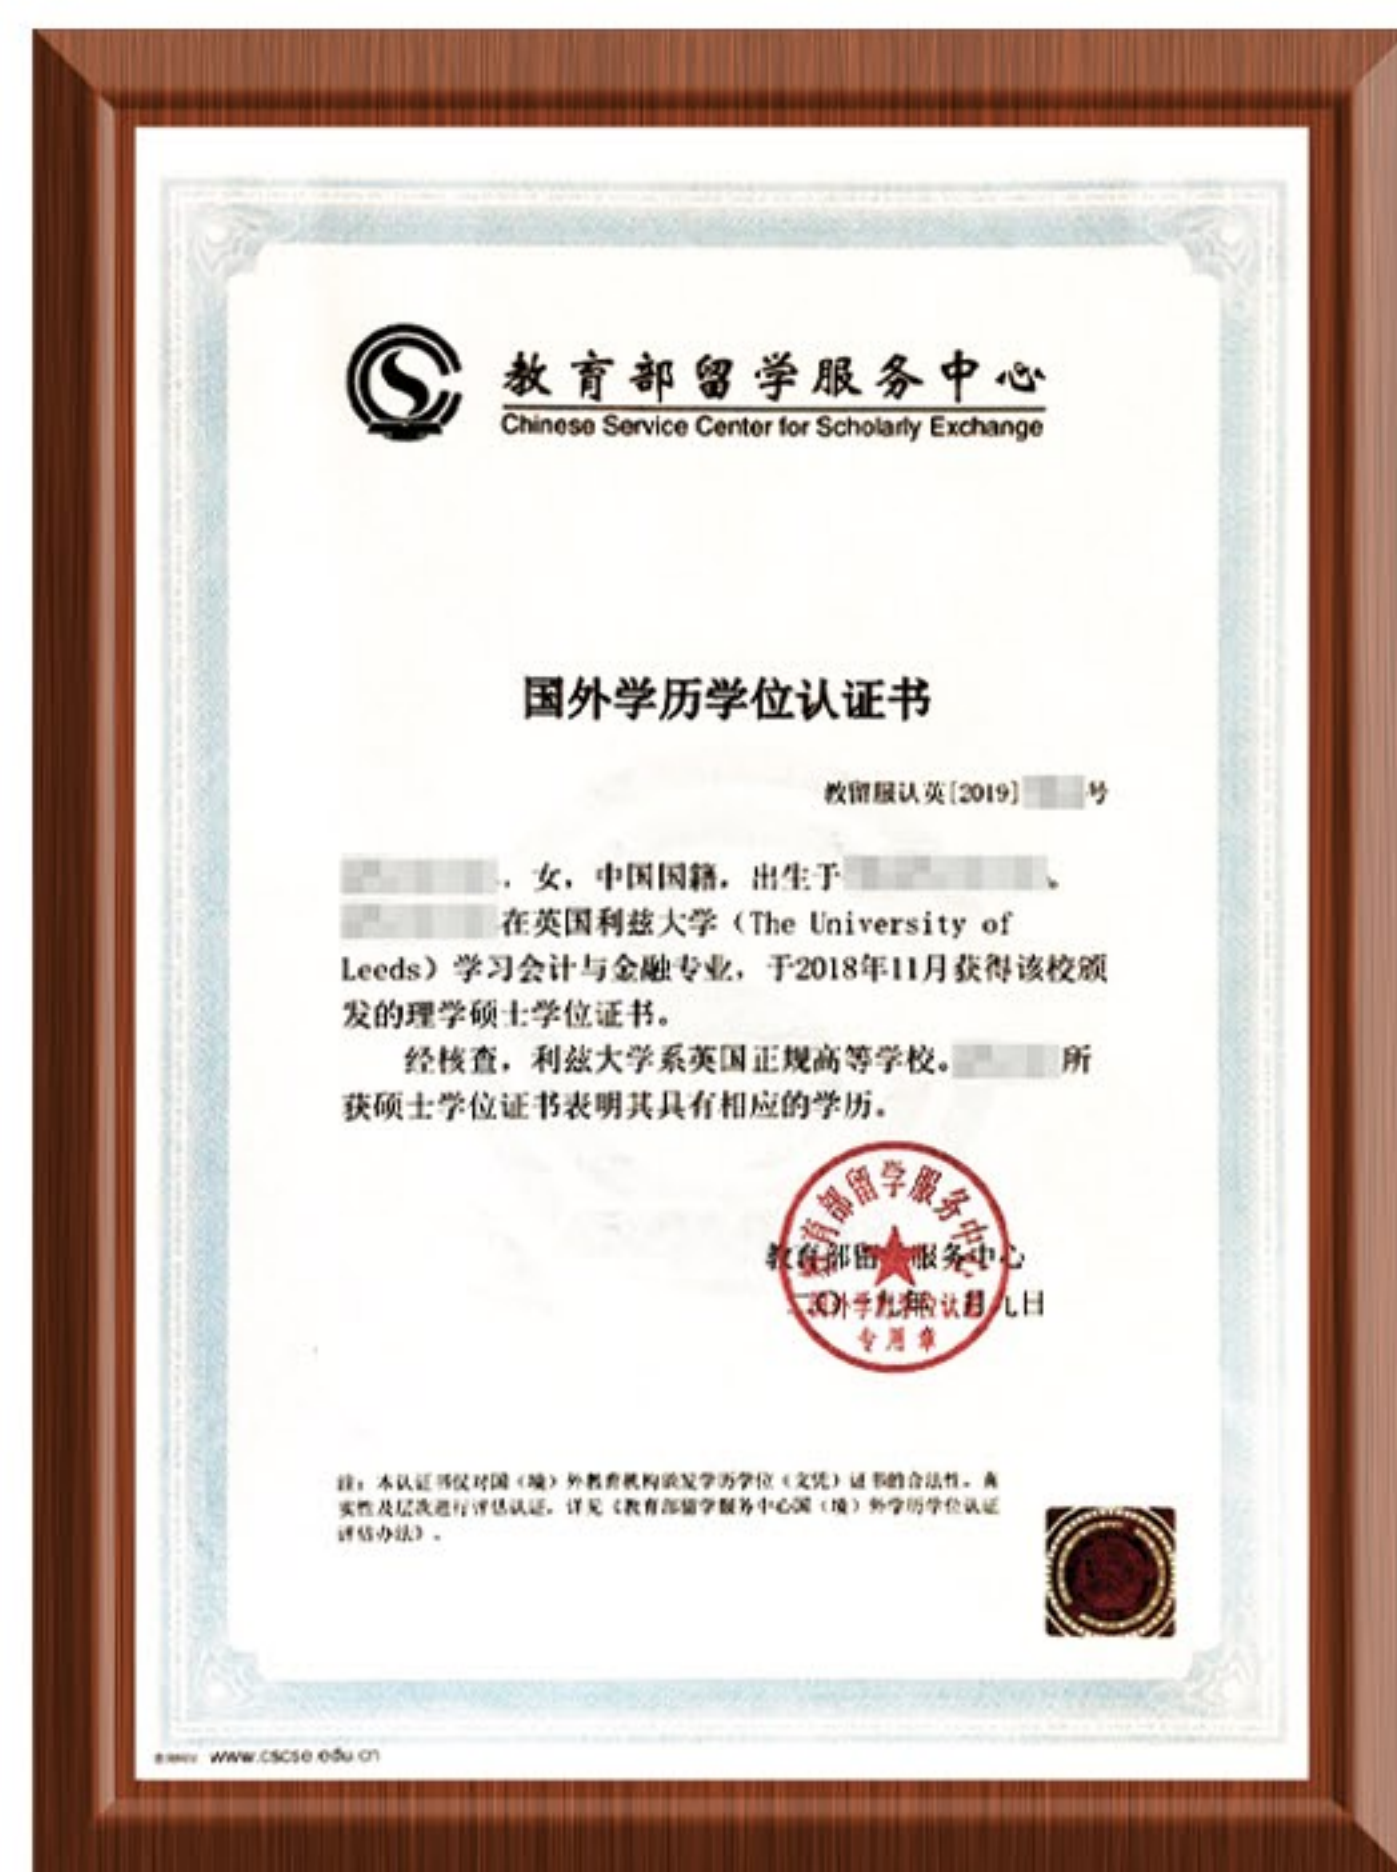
教育部留学服务中心
Chinese Service Center for Scholarly Exchange

国外学历学位认证书

教留服认英[2019] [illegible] 号

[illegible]，女，中国国籍，出生于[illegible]。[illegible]在英国利兹大学（The University of Leeds）学习会计与金融专业，于2018年11月获得该校颁发的理学硕士学位证书。

经核查，利兹大学系英国正规高等学校。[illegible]所获硕士学位证书表明其具有相应的学历。

教育部留学服务中心
二〇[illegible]年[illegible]月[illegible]九日

教育部留学服务中心
国外学历学位认证
专用章

注：本认证书仅对国（境）外教育机构颁发学历学位（文凭）证书的合法性、真实性及层次进行评估认证。详见《教育部留学服务中心国（境）外学历学位认证评估办法》。

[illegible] www.cscse.edu.cn